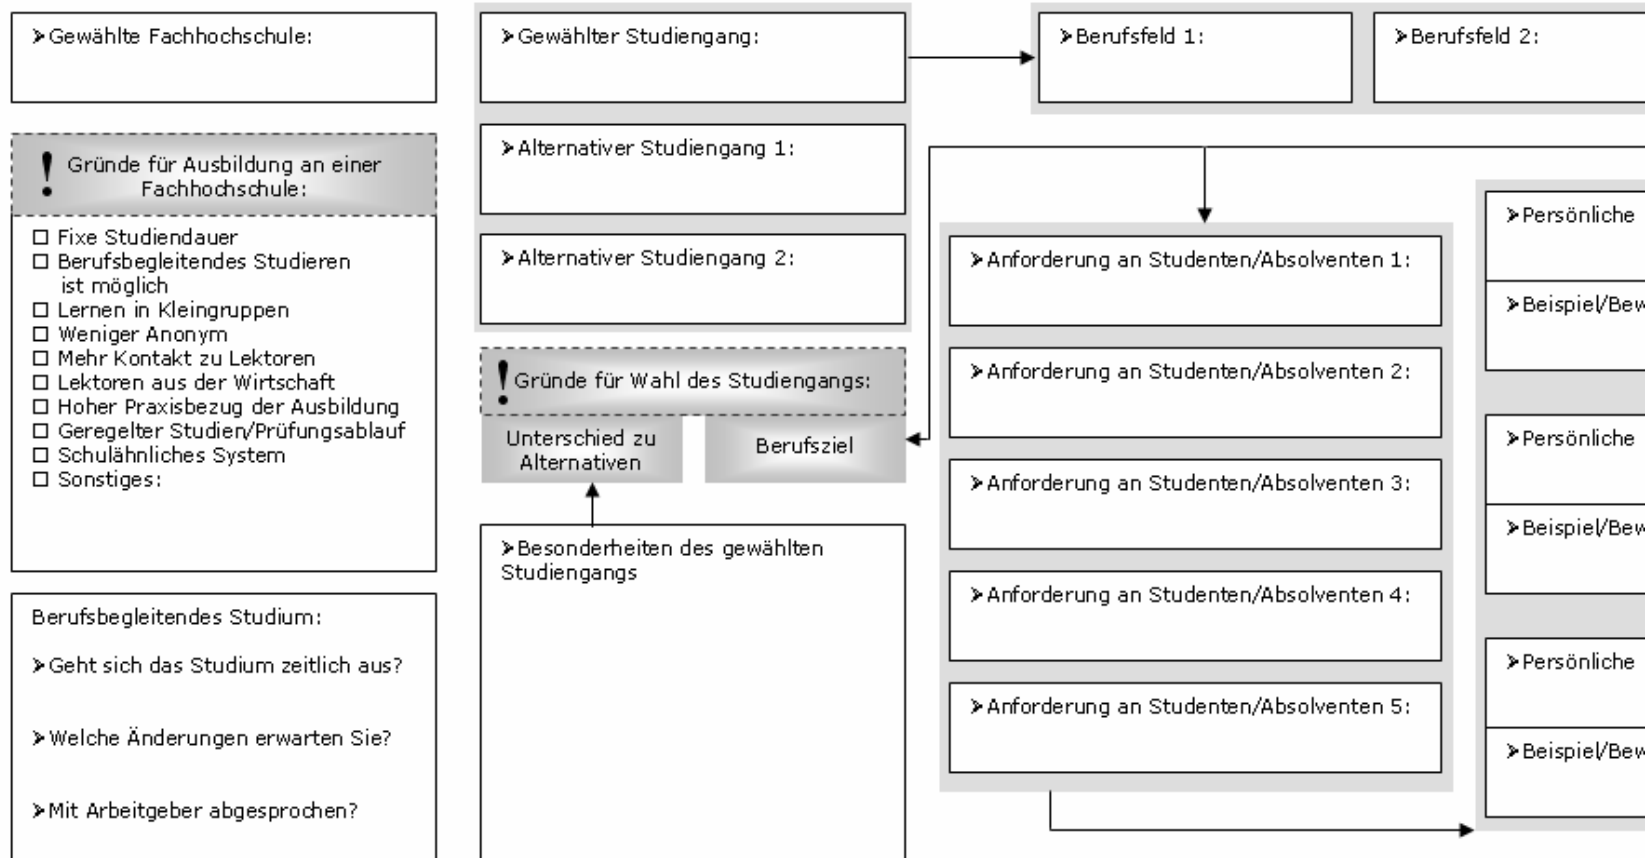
➢Gewählte Fachhochschule:

! Gründe für Ausbildung an einer Fachhochschule:

☐ Fixe Studiendauer
☐ Berufsbegleitendes Studieren ist möglich
☐ Lernen in Kleingruppen
☐ Weniger Anonym
☐ Mehr Kontakt zu Lektoren
☐ Lektoren aus der Wirtschaft
☐ Hoher Praxisbezug der Ausbildung
☐ Geregelter Studien/Prüfungsablauf
☐ Schulähnliches System
☐ Sonstiges:

Berufsbegleitendes Studium:

➢Geht sich das Studium zeitlich aus?

➢Welche Änderungen erwarten Sie?

➢Mit Arbeitgeber abgesprochen?

➢Gewählter Studiengang:

➢Alternativer Studiengang 1:

➢Alternativer Studiengang 2:

! Gründe für Wahl des Studiengangs:

Unterschied zu Alternativen

Berufsziel

➢Besonderheiten des gewählten Studiengangs

➢Berufsfeld 1:

➢Berufsfeld 2:

➢Anforderung an Studenten/Absolventen 1:

➢Anforderung an Studenten/Absolventen 2:

➢Anforderung an Studenten/Absolventen 3:

➢Anforderung an Studenten/Absolventen 4:

➢Anforderung an Studenten/Absolventen 5:

➢Persönliche

➢Beispiel/Bew

➢Persönliche

➢Beispiel/Bew

➢Persönliche

➢Beispiel/Bew